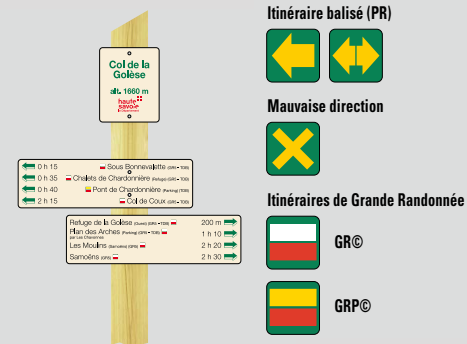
Col de la Golèse

alt. 1660 m

haute savoie

0 h 15 Sous Bonnevalette (GRP - TDS)

0 h 35 Chalets de Chardonnière (Refuge) (GRP - TDS)

0 h 40 Pont de Chardonnière (Parking) (TDS)

2 h 15 Col de Coux (GRP - TDS)

Refuge de la Golèse (Gîte) (GRP - TDS) 200 m

Plan des Arches (Parking) (GRP - TDS) par Les Chavonnes 1 h 10

Les Moulins (Samoëns) (GRP) 2 h 20

Samoëns (GR5) 2 h 30

Itinéraire balisé (PR)

Mauvaise direction

Itinéraires de Grande Randonnée

GR©

GRP©